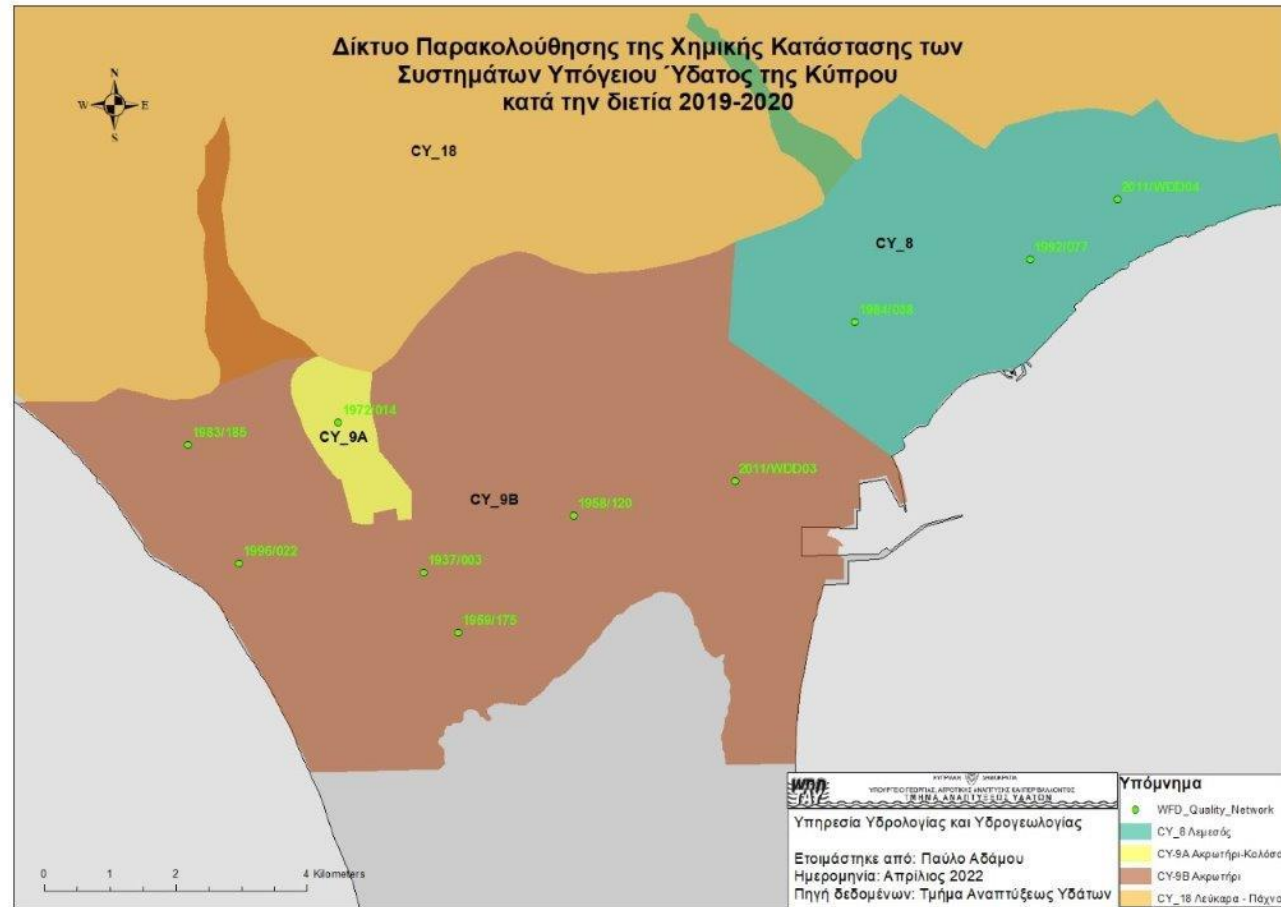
Δίκτυο Παρακολούθησης της Χημικής Κατάστασης των Συστημάτων Υπόγειου Ύδατος της Κύπρου κατά την διετία 2019-2020

N
W
E
S

CY_18

CY_8

2011/WDD04

1992/077

1984/038

1972/014

1983/186

CY_9A

2011/WDD03

CY_9B

1958/120

1996/022

1937/003

1959/175

0 1 2 4 Kilometers

WDD

ΚΥΠΡΙΑΚΗ ΔΗΜΟΚΡΑΤΙΑ
ΥΠΟΥΡΓΕΙΟ ΓΕΩΡΓΙΑΣ, ΑΓΡΟΤΙΚΗΣ ΑΝΑΠΤΥΞΗΣ ΚΑΙ ΠΕΡΙΒΑΛΛΟΝΤΟΣ
ΤΜΗΜΑ ΑΝΑΠΤΥΞΕΩΣ ΥΔΑΤΩΝ

Υπηρεσία Υδρολογίας και Υδρογεωλογίας

Ετοιμάστηκε από: Παύλο Αδάμου
Ημερομηνία: Απρίλιος 2022
Πηγή δεδομένων: Τμήμα Αναπτύξεως Υδάτων

Υπόμνημα
WFD_Quality_Network
CY_8 Λεμεσός
CY-9A Ακρωτήρι-Κολόσσ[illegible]
CY-9B Ακρωτήρι
CY_18 Λεύκαρα - Πάχνα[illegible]